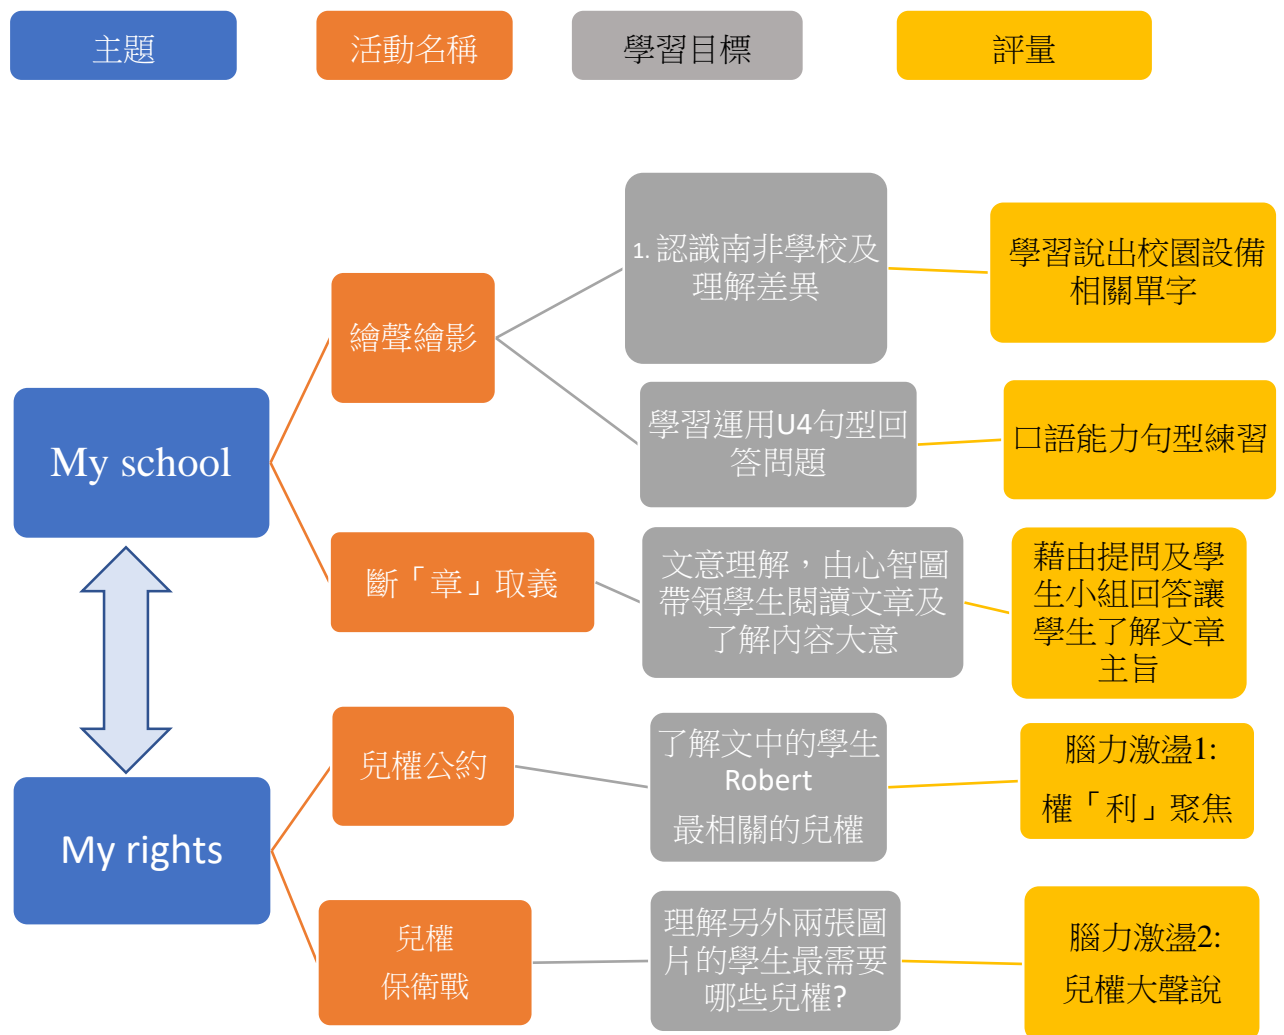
主題

活動名稱

學習目標

評量

My school

繪聲繪影

1. 認識南非學校及理解差異

學習說出校園設備相關單字

學習運用U4句型回答問題

口語能力句型練習

斷「章」取義

文意理解，由心智圖帶領學生閱讀文章及了解內容大意

藉由提問及學生小組回答讓學生了解文章主旨

My rights

兒權公約

了解文中的學生Robert
最相關的兒權

腦力激盪1:
權「利」聚焦

兒權
保衛戰

理解另外兩張圖片的學生最需要哪些兒權?

腦力激盪2:
兒權大聲說